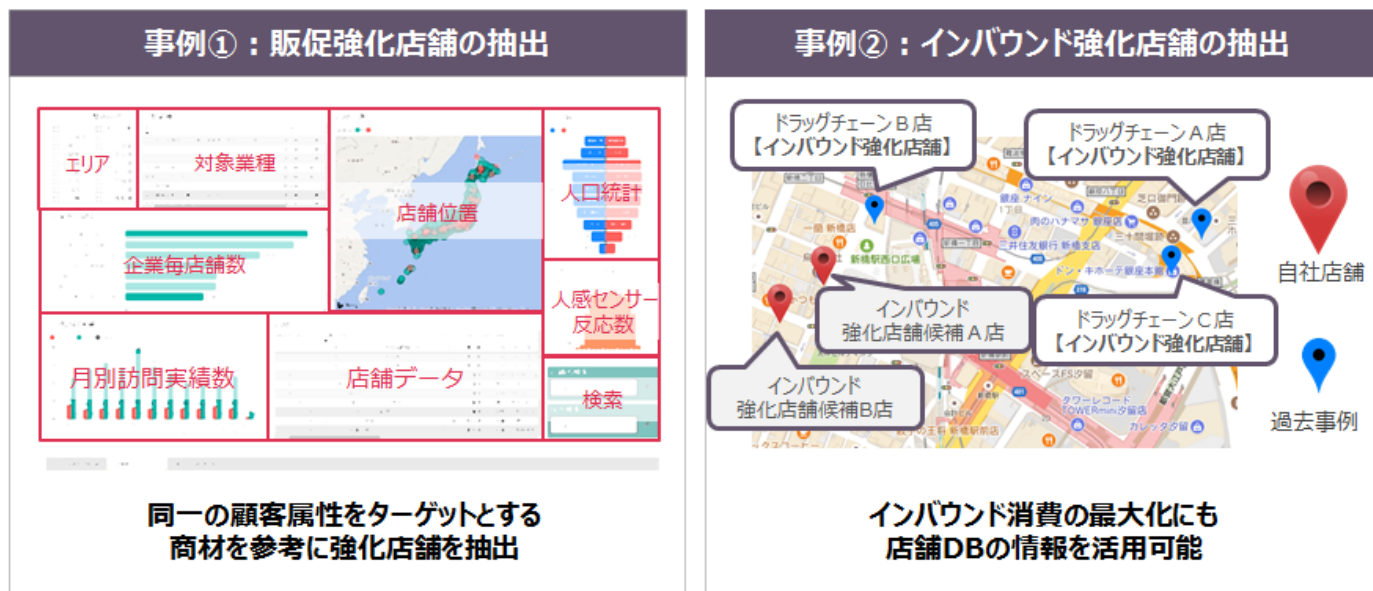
事例①：販促強化店舗の抽出

エリア

対象業種

店舗位置

人口統計

企業毎店舗数

人感センサー反応数

月別訪問実績数

店舗データ

検索

同一の顧客属性をターゲットとする
商材を参考に強化店舗を抽出

事例②：インバウンド強化店舗の抽出

ドラッグチェーンＢ店
【インバウンド強化店舗】

ドラッグチェーンＡ店
【インバウンド強化店舗】

自社店舗

インバウンド
強化店舗候補Ａ店

ドラッグチェーンＣ店
【インバウンド強化店舗】

インバウンド
強化店舗候補B店

過去事例

インバウンド消費の最大化にも
店舗DBの情報を活用可能